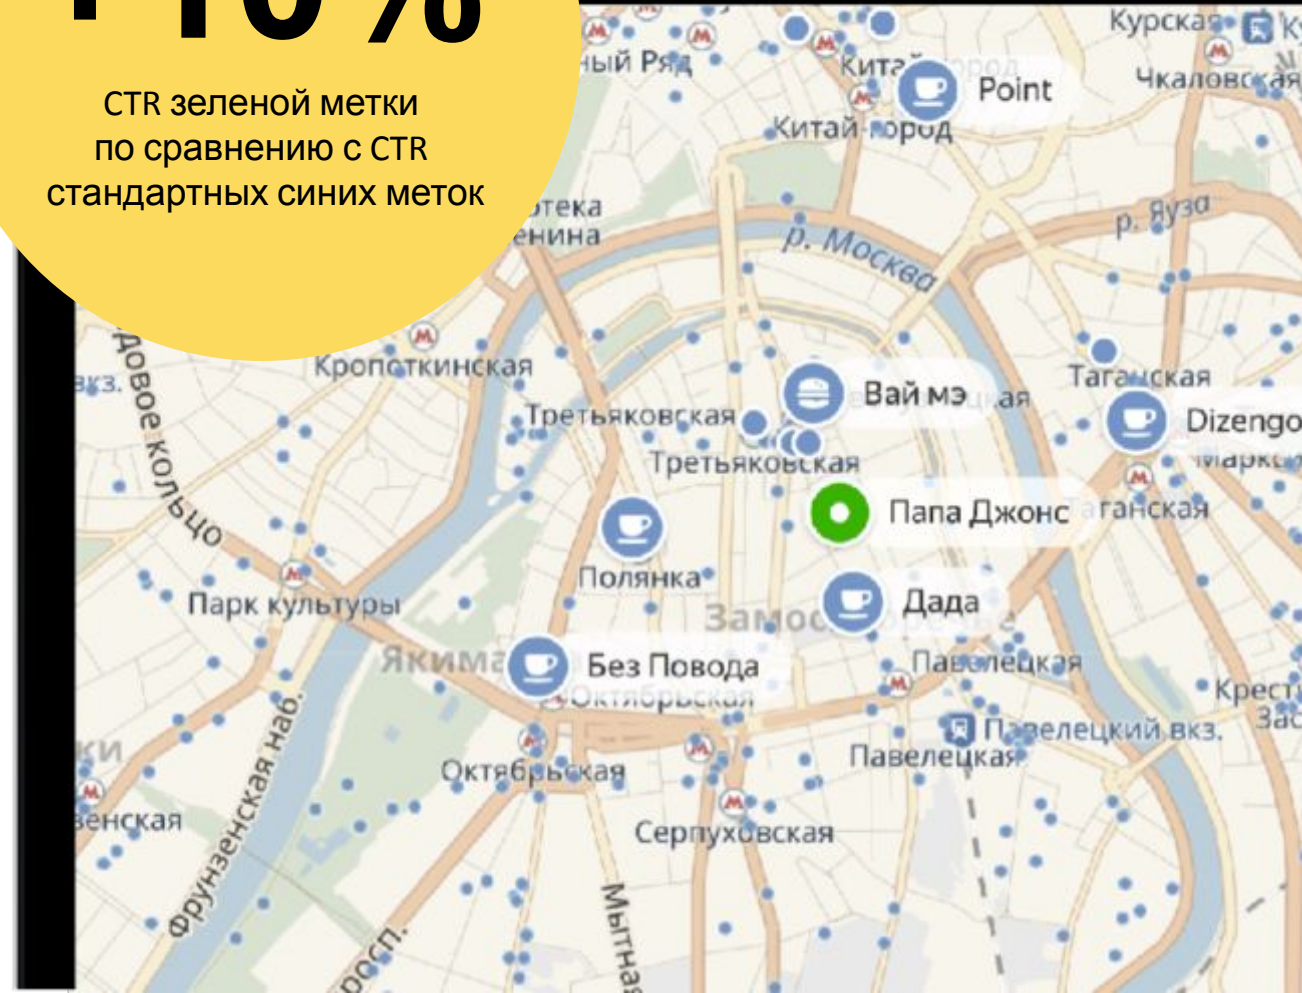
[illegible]%

CTR зеленой метки по сравнению с CTR стандартных синих меток

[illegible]ный Ряд
Китай-город
Point
Китай-город
Курская
Чкаловская
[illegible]тека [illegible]енина
р. Москва
р. Яуза
Садовое кольцо
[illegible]вкз.
Кропоткинская
Вай мэ
Таганская
Третьяковская
Третьяковская
Dizengo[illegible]
Папа Джонс
Таганская
Полянка
Парк культуры
Дада
Замоскворечье
Без Повода
Якиманка
Октябрьская
Павелецкая
Крест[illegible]
Зас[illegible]
Павелецкий вкз.
Павелецкая
Октябрьская
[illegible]ки
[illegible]венская
Фрунзенская наб.
Серпуховская
Мытная
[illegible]росп.